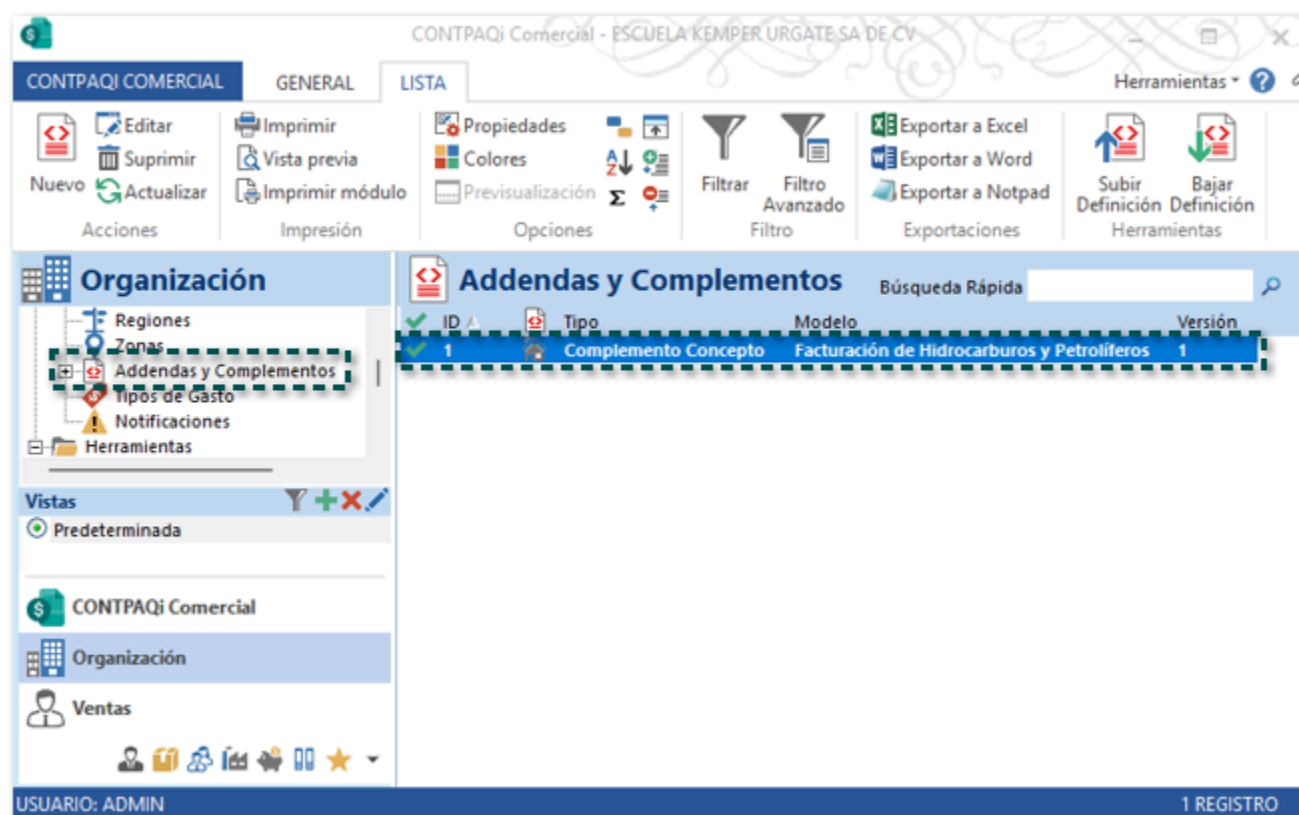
CONTPAQi Comercial - ESCUELA KEMPER URGATE SA DE CV

CONTPAQI COMERCIAL GENERAL LISTA Herramientas

Nuevo Editar Suprimir Actualizar
Acciones

Imprimir Vista previa Imprimir módulo
Impresión

Propiedades Colores Previsualización
Opciones

Filtrar Filtro Avanzado
Filtro

Exportar a Excel Exportar a Word Exportar a Notpad
Exportaciones

Subir Definición Bajar Definición
Herramientas

Organización

Regiones
Zonas
Addendas y Complementos
Tipos de Gasto
Notificaciones
Herramientas

Vistas
Predeterminada

CONTPAQi Comercial
Organización
Ventas

Addendas y Complementos

Búsqueda Rápida

| ID | Tipo | Modelo | Versión |
|---|---|---|---|
| 1 | Complemento Concepto | Facturación de Hidrocarburos y Petrolíferos | 1 |

USUARIO: ADMIN 1 REGISTRO